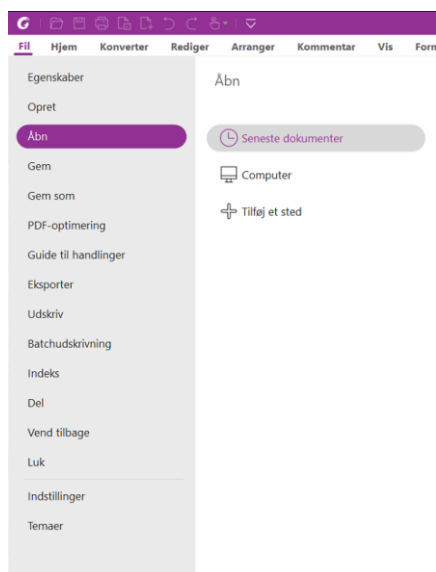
Fil Hjem Konverter Rediger Arranger Kommentar Vis Form

Egenskaber
Opret
Åbn
Gem
Gem som
PDF-optimering
Guide til handlinger
Eksporter
Udskriv
Batchudskrivning
Indeks
Del
Vend tilbage
Luk
Indstillinger
Temaer

Åbn

Seneste dokumenter
Computer
Tilføj et sted